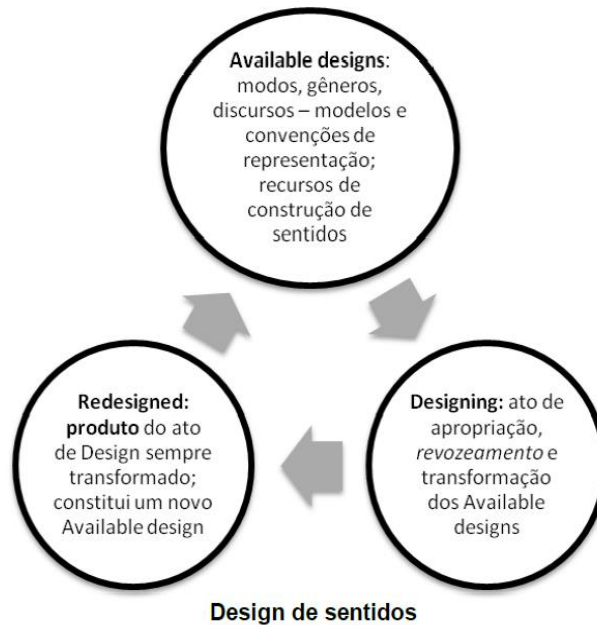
**Available designs**: modos, gêneros, discursos – modelos e convenções de representação; recursos de construção de sentidos

**Designing:** ato de apropriação, *revozeamento* e transformação dos Available designs

**Redesigned: produto** do ato de Design sempre transformado; constitui um novo Available design

**Design de sentidos**